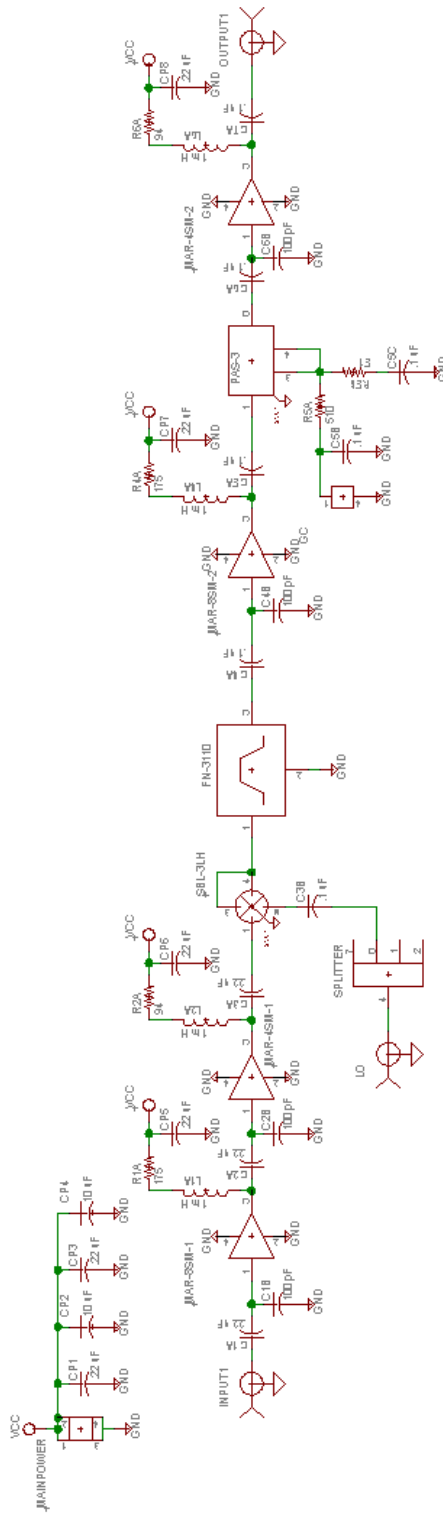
OUTPUT1
VCC
CP8
22uF
GND
R6A
94
L6A
1uH
C7A
1uF
MAR-4SM-2
GND
GND
C6B
100pF
GND
C6A
1uF
PAS-3
R5A
510
R5B
1k
C5B
1uF
C5C
1uF
GND
GND
VCC
CP7
22uF
GND
R4A
175
L4A
1uH
C5A
1uF
MAR-8SM-2
GND
GND
C4B
100pF
GND
C4A
1uF
FN-311D
GND
SBL-3LH
C3B
1uF
SPLITTER
LO
VCC
CP6
22uF
GND
R2A
94
L2A
1uH
C3A
1uF
MAR-4SM-1
GND
GND
C2B
100pF
GND
VCC
CP5
22uF
GND
R1A
175
L1A
1uH
C2A
1uF
MAR-8SM-1
GND
GND
C1B
100pF
GND
C1A
1uF
INPUT1
CP4
10uF
GND
CP3
22uF
GND
CP2
10uF
GND
CP1
22uF
GND
VCC
MAINPOWER
GND